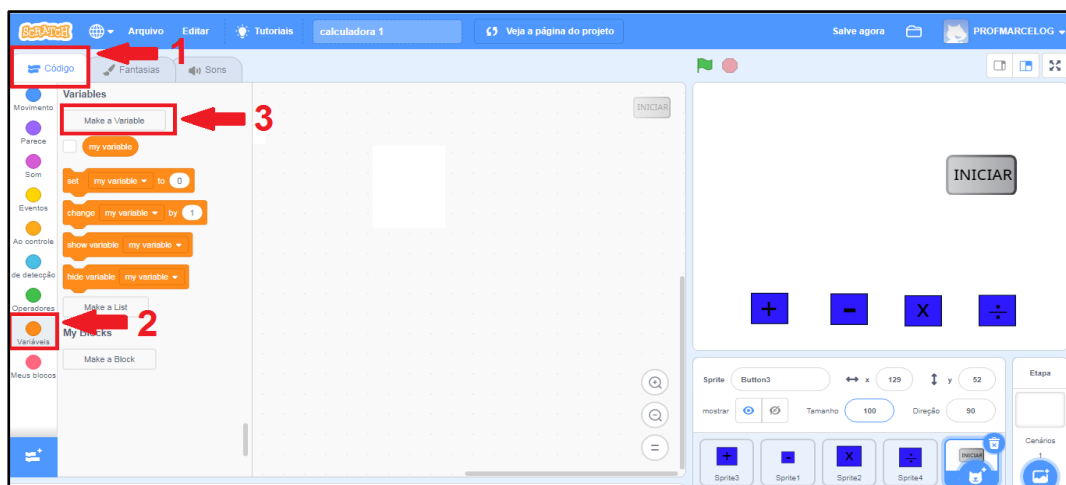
SCRATCH Arquivo Editar Tutoriais calculadora 1 Veja a página do projeto Salve agora PROFMARCELOG

Código Fantasias Sons

1

Movimento
Parece
Som
Eventos
Ao controle
de detecção
Operadores
Variáveis
Meus blocos

Variables

Make a Variable

3

my variable

set my variable to 0

change my variable by 1

show variable my variable

hide variable my variable

Make a List

2

My Blocks

Make a Block

INICIAR

INICIAR

+ - X ÷

Sprite Button3 x 129 y 52

mostrar Tamanho 100 Direção 90

Etapa

Cenários 1

Sprite3 Sprite1 Sprite2 Sprite4 INICIAR